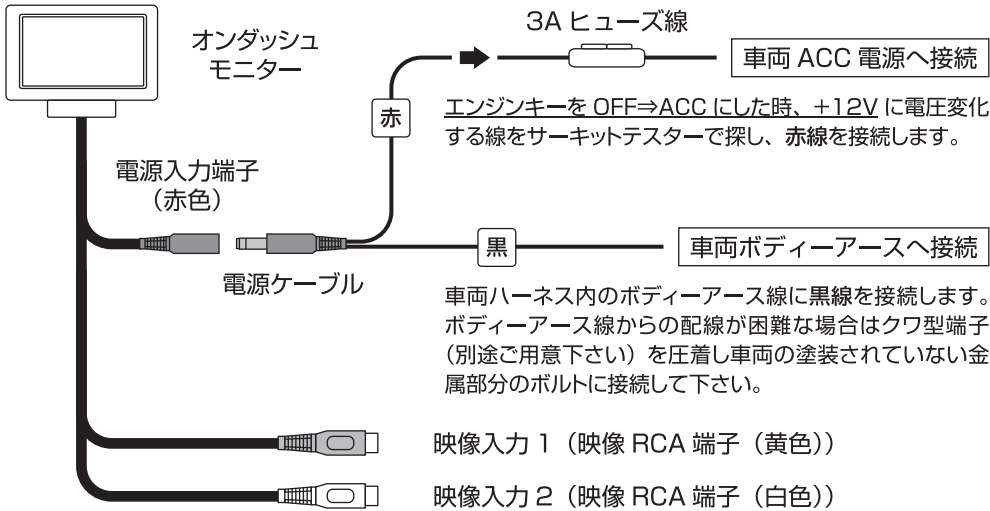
オンダッシュ
モニター

3A ヒューズ線

車両 ACC 電源へ接続

赤

エンジンキーを OFF⇒ACC にした時、+12V に電圧変化する線をサーキットテスターで探し、赤線を接続します。

電源入力端子
（赤色）

黒

車両ボディーアースへ接続

電源ケーブル

車両ハーネス内のボディーアース線に黒線を接続します。ボディーアース線からの配線が困難な場合はクワ型端子（別途ご用意下さい）を圧着し車両の塗装されていない金属部分のボルトに接続して下さい。

映像入力 1（映像 RCA 端子（黄色））

映像入力 2（映像 RCA 端子（白色））